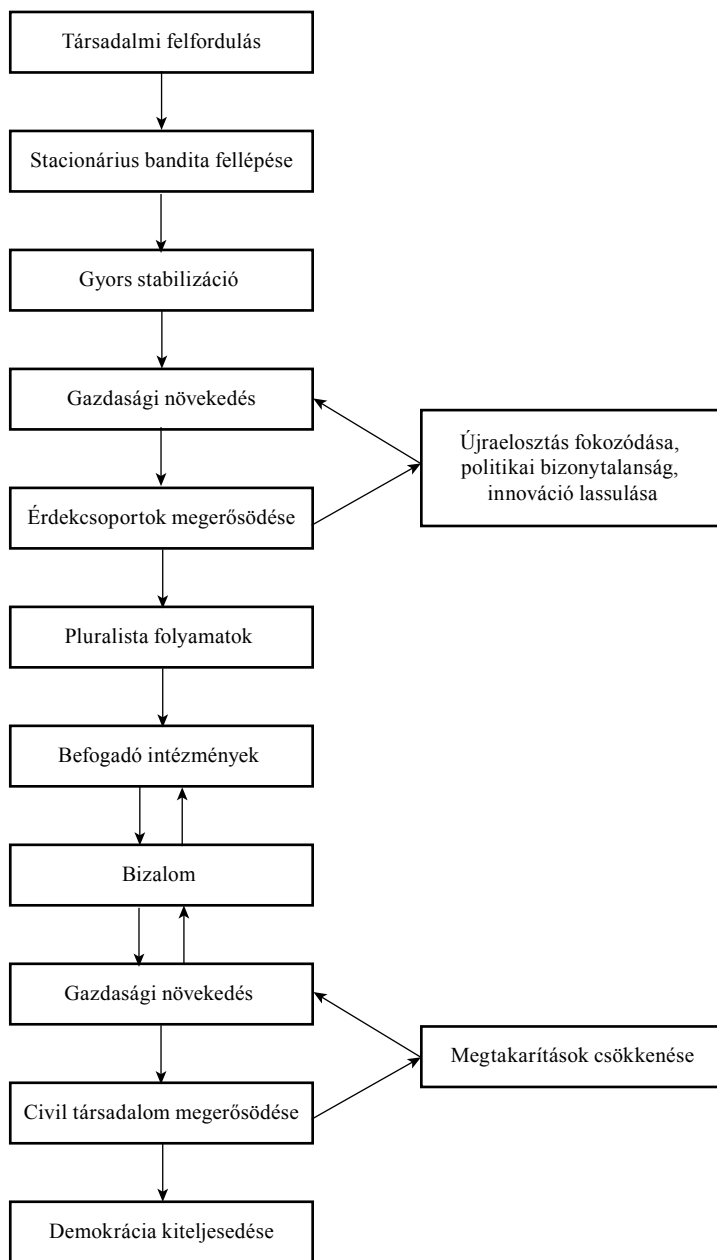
Társadalmi felfordulás

Stacionárius bandita fellépése

Gyors stabilizáció

Gazdasági növekedés

Újraelosztás fokozódása, politikai bizonytalanság, innováció lassulása

Érdekcsoportok megerősödése

Pluralista folyamatok

Befogadó intézmények

Bizalom

Gazdasági növekedés

Megtakarítások csökkenése

Civil társadalom megerősödése

Demokrácia kiteljesedése